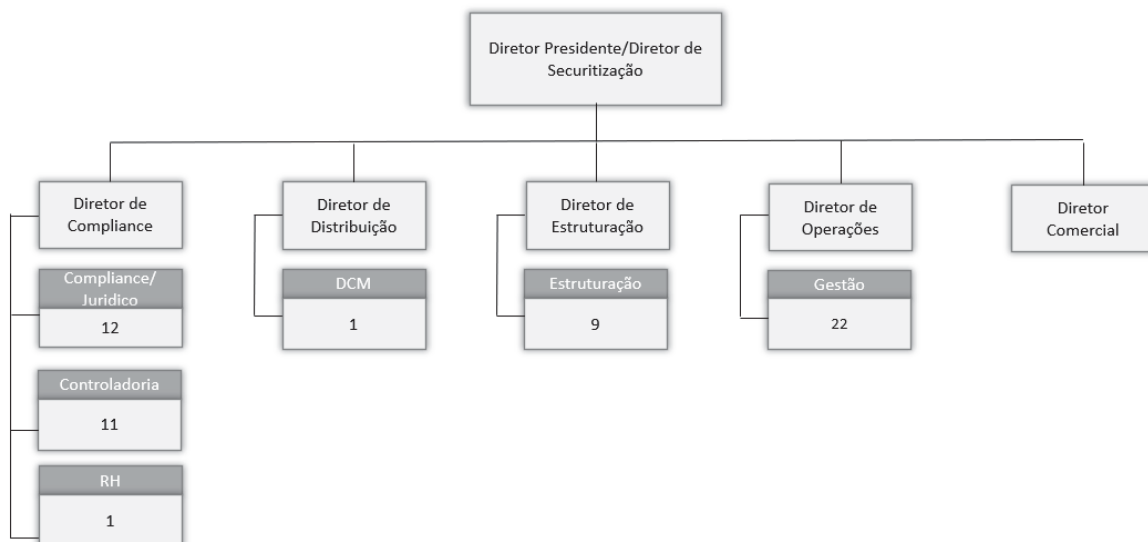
Diretor Presidente/Diretor de Securitização

Diretor de Compliance

Compliance/ Juridico

12

Controladoria

11

RH

1

Diretor de Distribuição

DCM

1

Diretor de Estruturação

Estruturação

9

Diretor de Operações

Gestão

22

Diretor Comercial